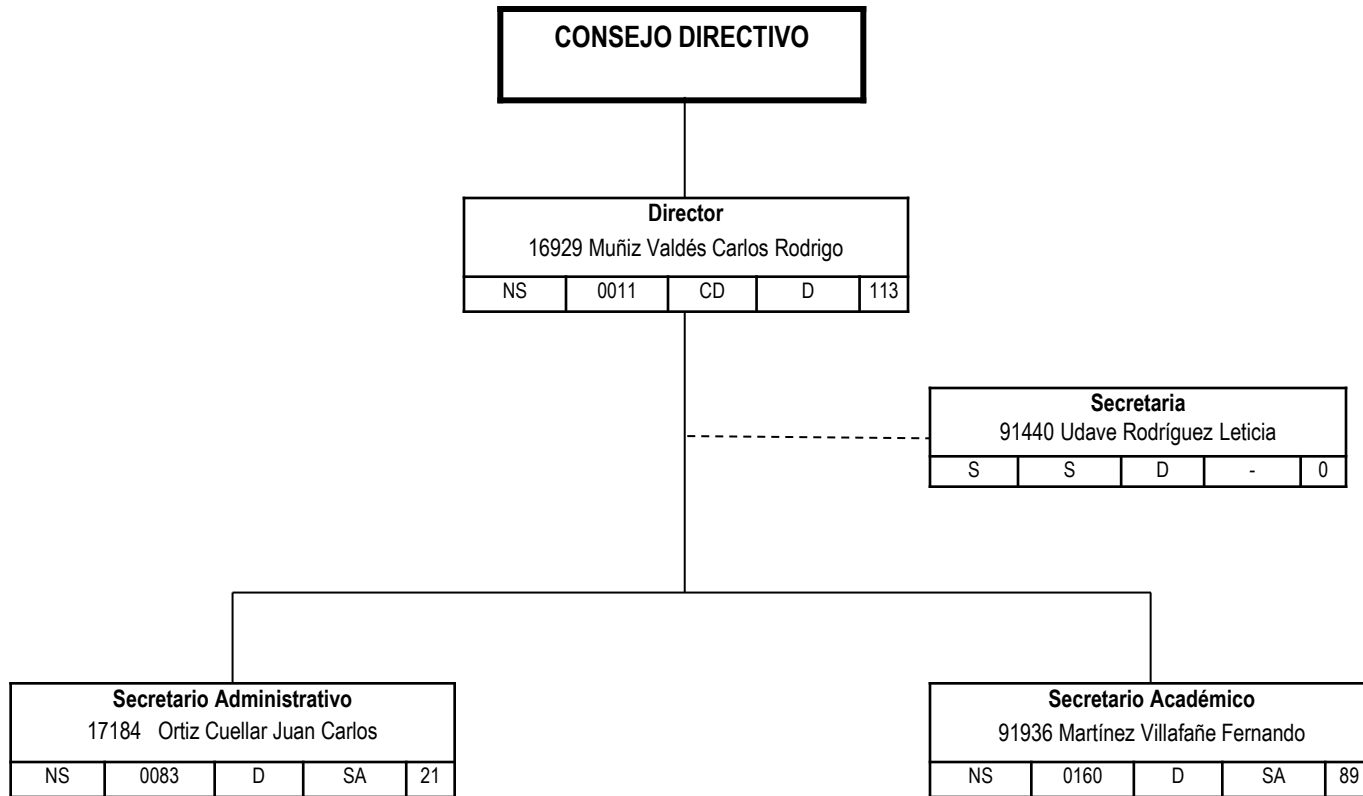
CONSEJO DIRECTIVO

Director
16929 Muñiz Valdés Carlos Rodrigo

| NS | 0011 | CD | D | 113 |
|---|---|---|---|---|

Secretaria
91440 Udave Rodríguez Leticia

| S | S | D | - | 0 |
|---|---|---|---|---|

Secretario Administrativo
17184 Ortiz Cuellar Juan Carlos

| NS | 0083 | D | SA | 21 |
|---|---|---|---|---|

Secretario Académico
91936 Martínez Villafañe Fernando

| NS | 0160 | D | SA | 89 |
|---|---|---|---|---|